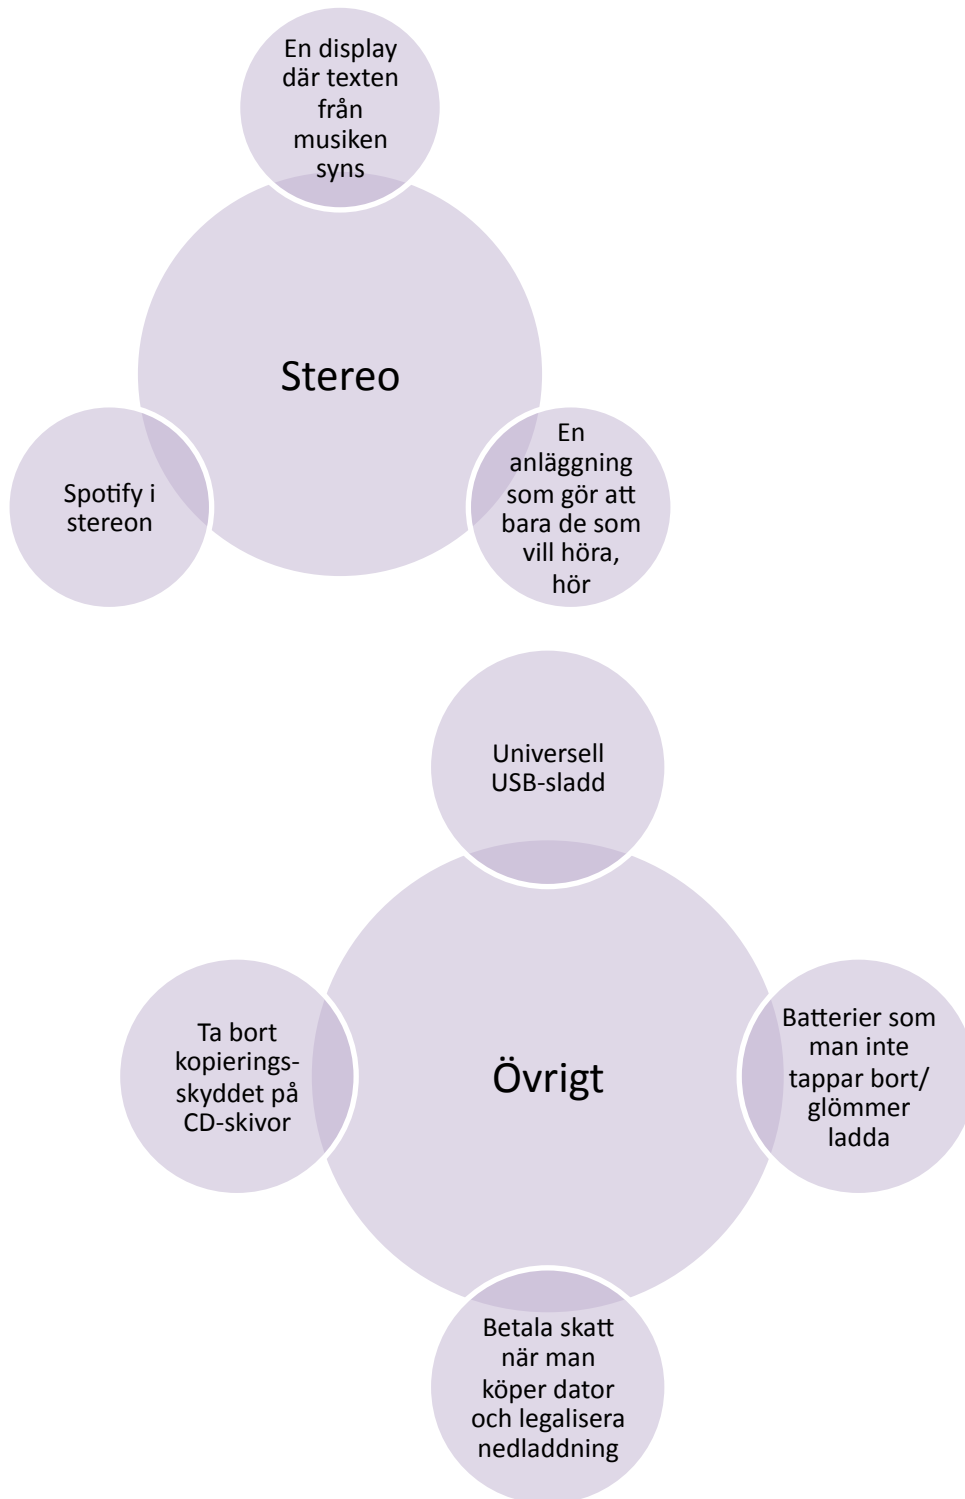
En display där texten från musiken syns

Stereo

Spotify i stereon

En anläggning som gör att bara de som vill höra, hör

Universell USB-sladd

Ta bort kopierings-skyddet på CD-skivor

Övrigt

Batterier som man inte tappar bort/ glömmer ladda

Betala skatt när man köper dator och legalisera nedladdning